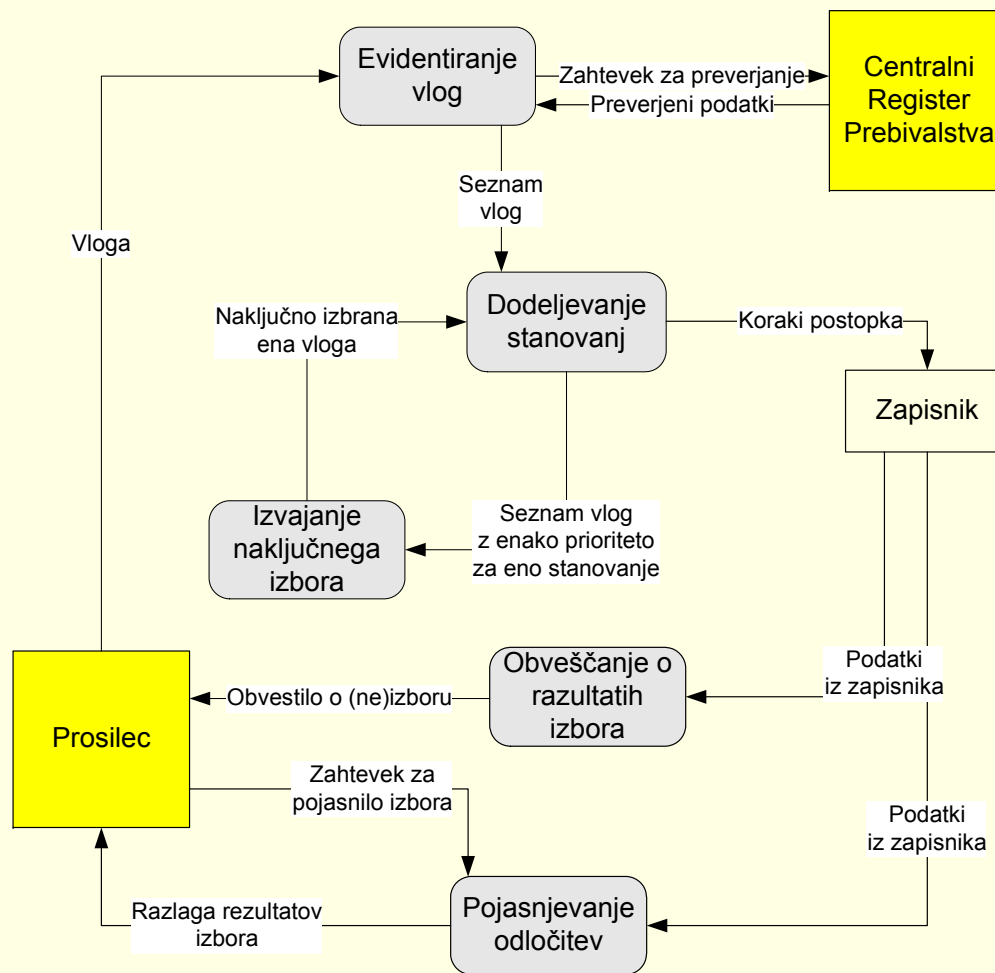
Evidentiranje vlog

Zahtevek za preverjanje

Preverjeni podatki

Centralni Register Prebivalstva

Vloga

Seznam vlog

Naključno izbrana ena vloga

Dodeljevanje stanovanj

Koraki postopka

Zapisnik

Izvajanje naključnega izbora

Seznam vlog z enako prioriteto za eno stanovanje

Obveščanje o razultatih izbora

Podatki iz zapisnika

Prosilec

Obvestilo o (ne)izboru

Zahtevek za pojasnilo izbora

Podatki iz zapisnika

Razlaga rezultatov izbora

Pojasnjevanje odločitev